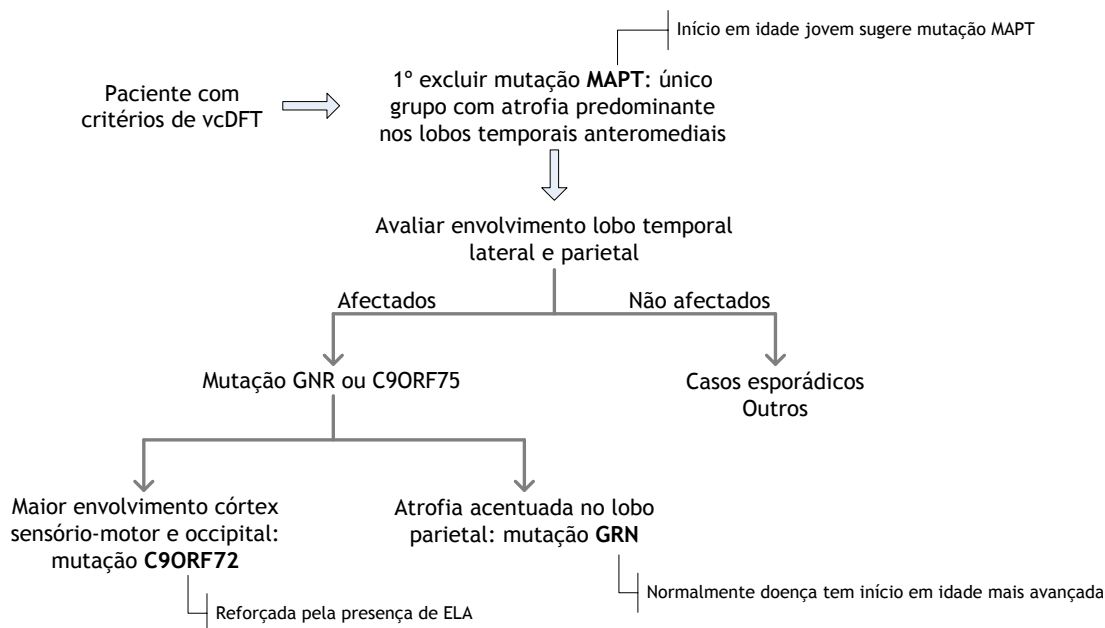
Início em idade jovem sugere mutação MAPT

Paciente com critérios de vcDFT

1º excluir mutação **MAPT**: único grupo com atrofia predominante nos lobos temporais anteromediais

Avaliar envolvimento lobo temporal lateral e parietal

Afectados

Não afectados

Mutação GNR ou C9ORF75

Casos esporádicos
Outros

Maior envolvimento córtex sensório-motor e occipital: mutação **C9ORF72**

Atrofia acentuada no lobo parietal: mutação **GRN**

Reforçada pela presença de ELA

Normalmente doença tem início em idade mais avançada